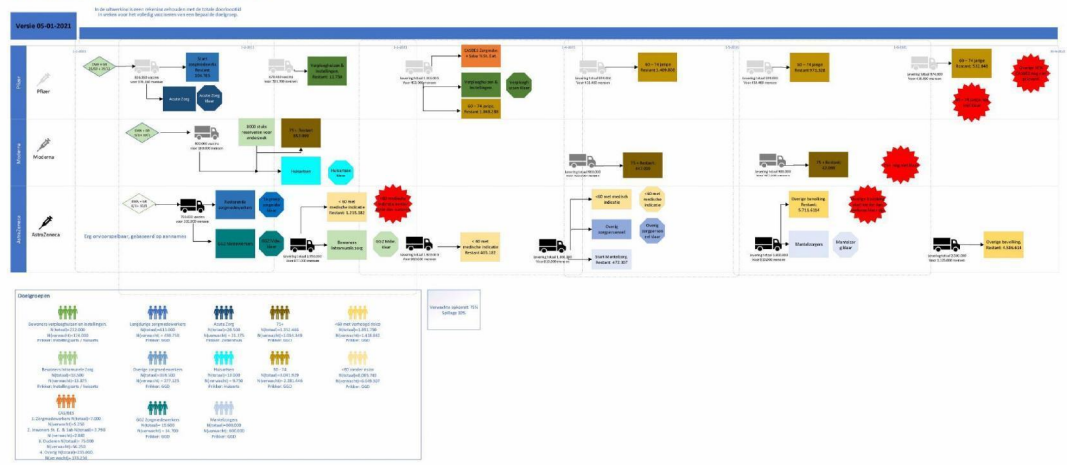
Versie 05-01-2021

In de uitvoering kunnen intervallen veranderen vanwege de vaccinlevering en beschikbaarheid van planning en uitvoer op basis van de vaccinhoeveelheid.

Pfizer

Moderna

AstraZeneca

Zorg verzorgers en begeleiders, gehandicapten en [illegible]

Doelgroepen

Verzorging/langdurige zorg
Zorgmedewerkers
Acute Zorg
TSJ
Thuiswonende volwassenen
Gehandicaptenzorg
Overige zorgmedewerkers
Thuisvaccinatie
90 - 74
Medische risicogroepen
Bewoners instellingen
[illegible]
60 - 64
Mantelzorgers
Overige
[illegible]

Vervolgfase uitgesteld: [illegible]